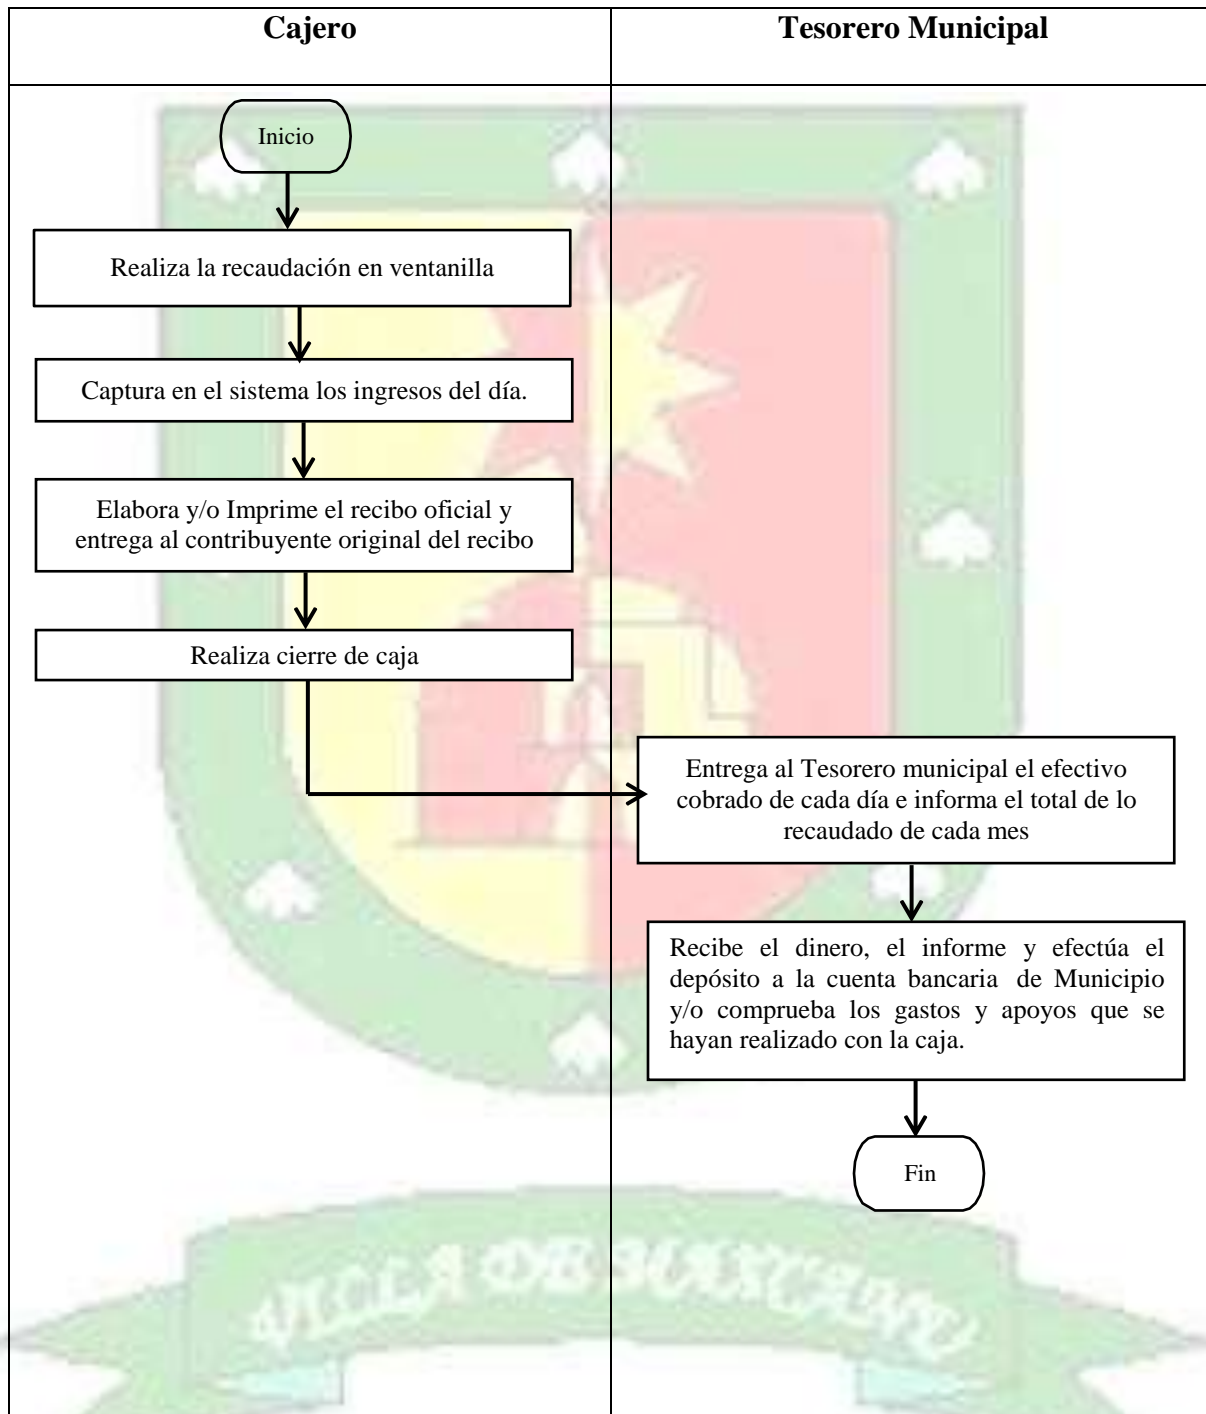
| Cajero | Tesorero Municipal |
|---|---|

Inicio

Realiza la recaudación en ventanilla

Captura en el sistema los ingresos del día.

Elabora y/o Imprime el recibo oficial y entrega al contribuyente original del recibo

Realiza cierre de caja

Entrega al Tesorero municipal el efectivo cobrado de cada día e informa el total de lo recaudado de cada mes

Recibe el dinero, el informe y efectúa el depósito a la cuenta bancaria de Municipio y/o comprueba los gastos y apoyos que se hayan realizado con la caja.

Fin

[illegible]